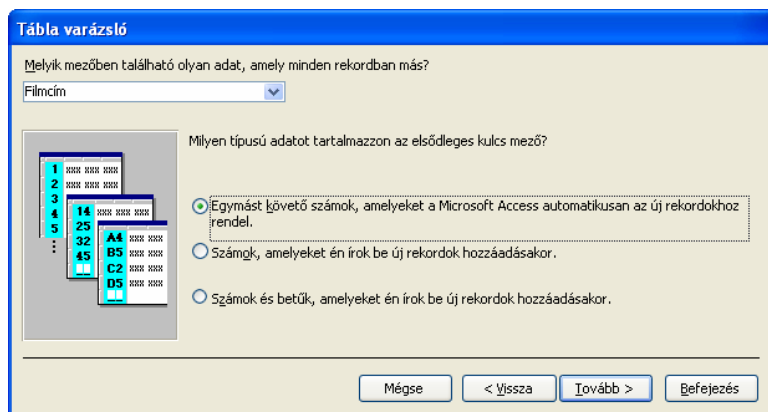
Tábla varázsló

Melyik mezőben található olyan adat, amely minden rekordban más?

Filmcím

Milyen típusú adatot tartalmazzon az elsődleges kulcs mező?

Egymást követő számok, amelyeket a Microsoft Access automatikusan az új rekordokhoz rendel.

Számok, amelyeket én írok be új rekordok hozzáadásakor.

Számok és betűk, amelyeket én írok be új rekordok hozzáadásakor.

| 1 | xxx xxx xxx |
|---|---|
| 2 | xxx xxx xxx |
| 3 | |
| 4 | |
| 5 | |

| 14 | xxx xxx xxx |
|---|---|
| 25 | |
| 32 | |
| 45 | |

| A4 | xxx xxx |
|---|---|
| B5 | xxx xxx |
| C2 | xxx xxx |
| D5 | xxx xxx |

Mégse | < Vissza | Tovább > | Befejezés